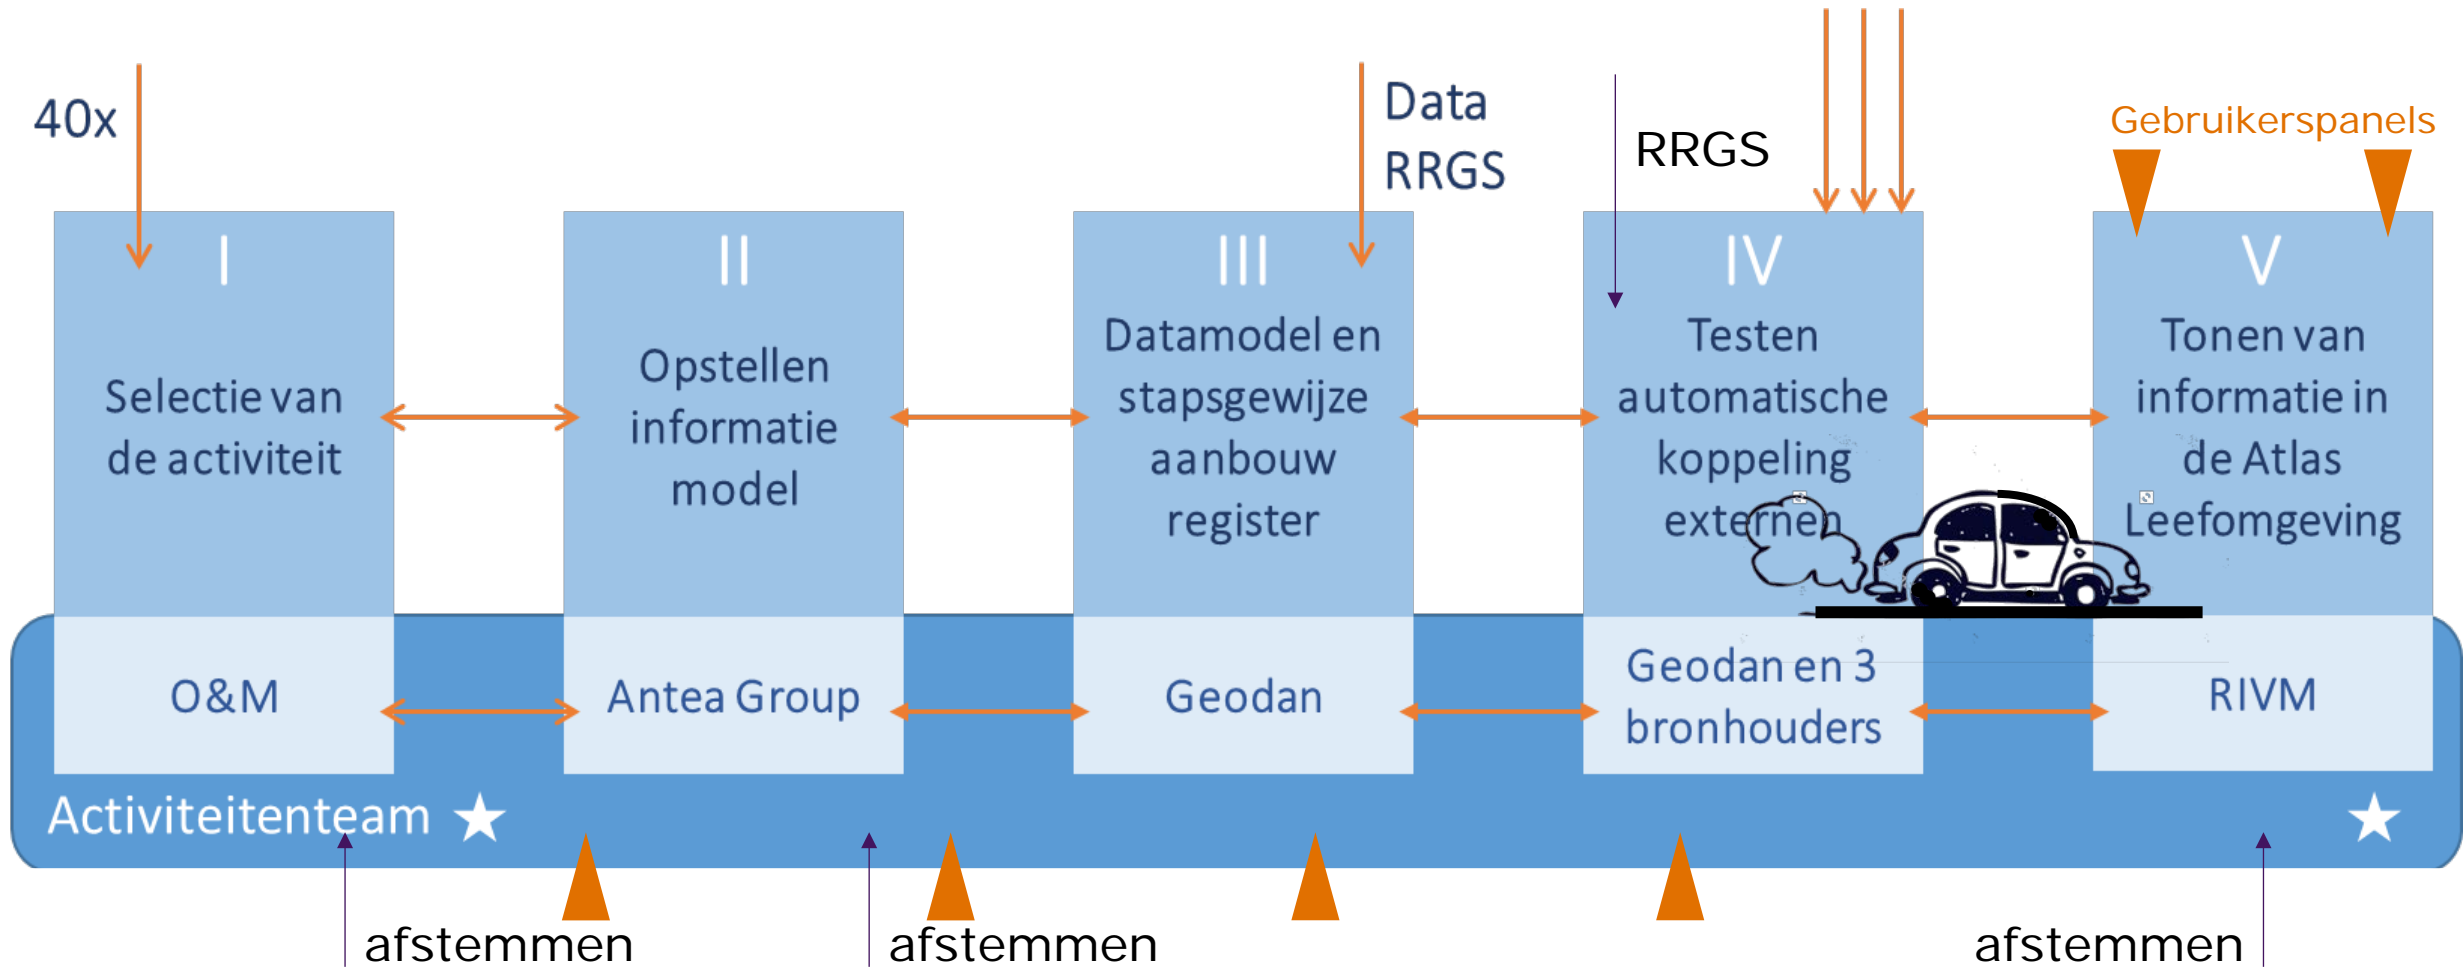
40x

Data RRGS

RRGS

Gebruikerspanels

I

Selectie van de activiteit

II

Opstellen informatie model

III

Datamodel en stapsgewijze aanbouw register

IV

Testen automatische koppeling externen

V

Tonen van informatie in de Atlas Leefomgeving

O&M

Antea Group

Geodan

Geodan en 3 bronhouders

RIVM

Activiteitenteam

afstemmen

afstemmen

afstemmen